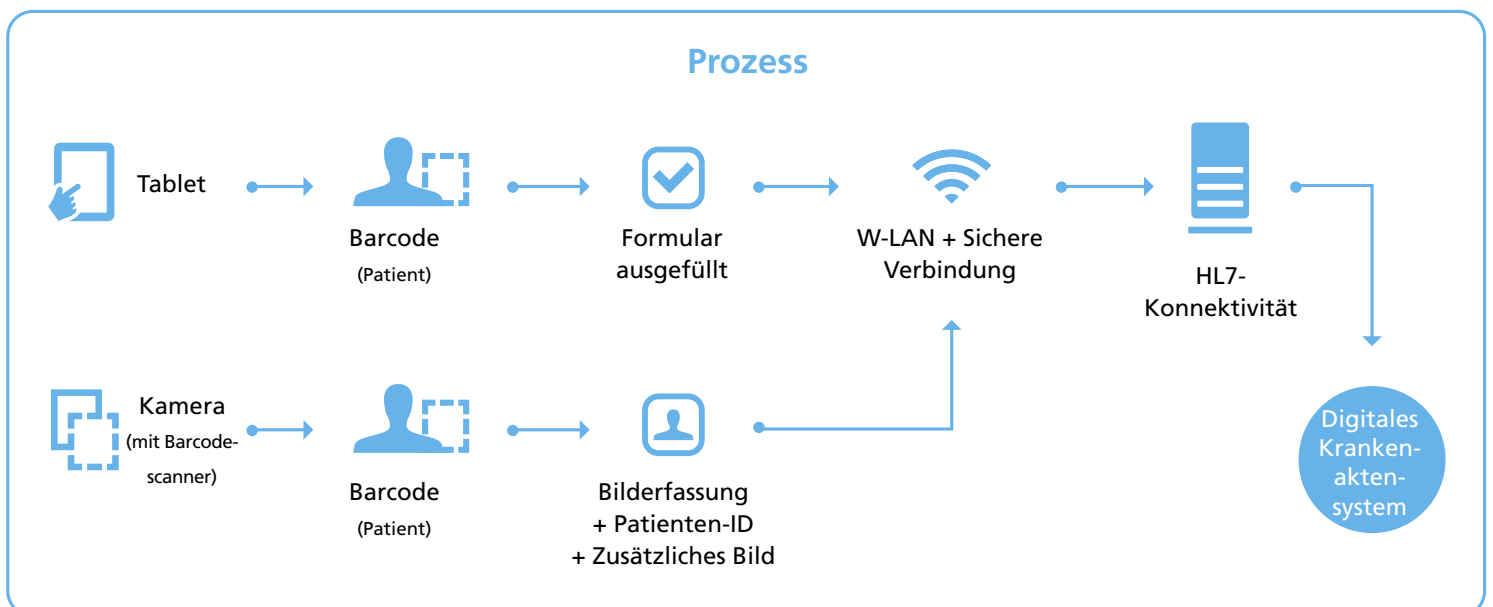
Prozess

Tablet

Barcode
(Patient)

Formular ausgefüllt

W-LAN + Sichere Verbindung

HL7-Konnektivität

Kamera
(mit Barcodescanner)

Barcode
(Patient)

Bilderfassung
+ Patienten-ID
+ Zusätzliches Bild

Digitales Krankenaktensystem